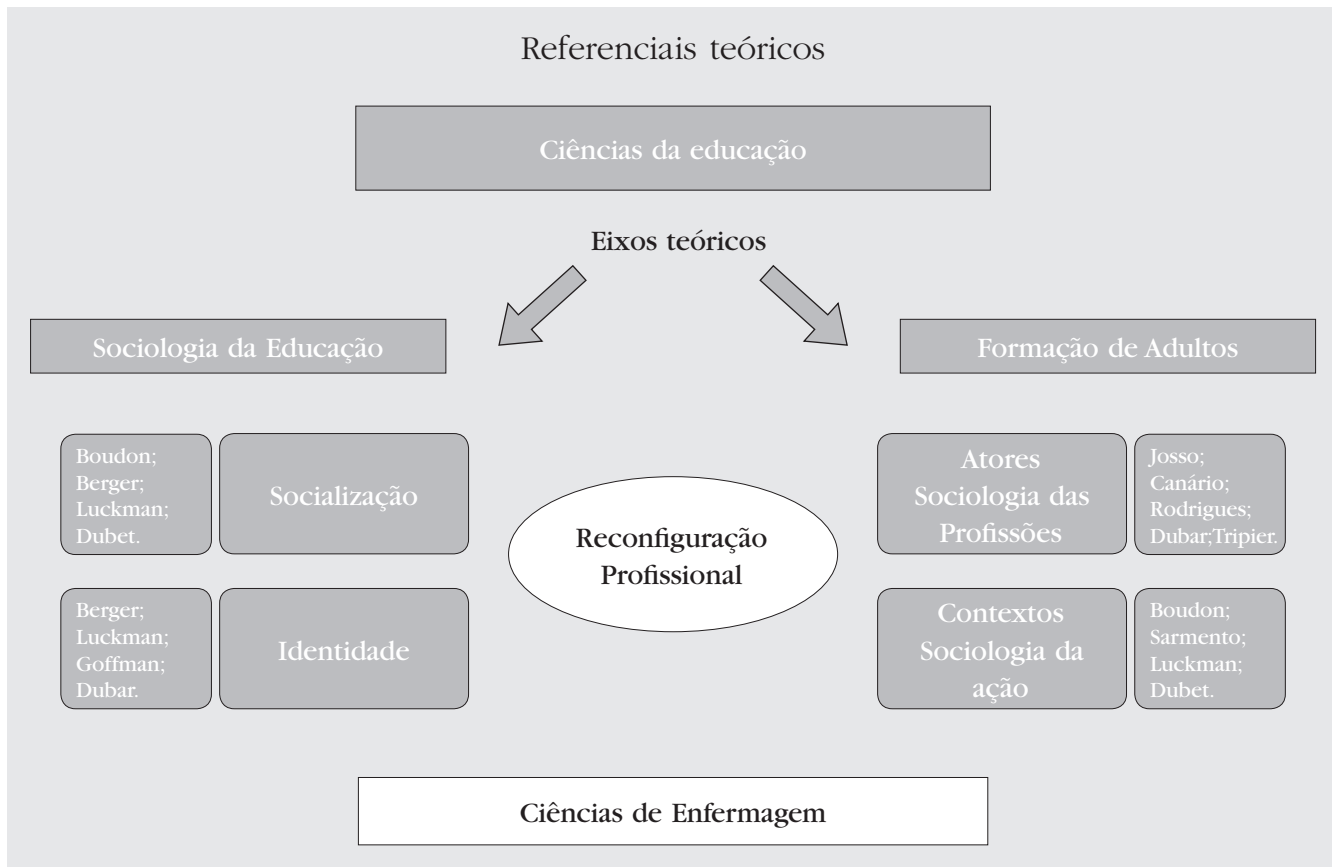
Referenciais teóricos

Ciências da educação

Eixos teóricos

Sociologia da Educação

Formação de Adultos

Boudon; Berger; Luckman; Dubet.

Socialização

Berger; Luckman; Goffman; Dubar.

Identidade

Reconfiguração Profissional

Atores Sociologia das Profissões

Josso; Canário; Rodrigues; Dubar;Tripier.

Contextos Sociologia da ação

Boudon; Sarmento; Luckman; Dubet.

Ciências de Enfermagem